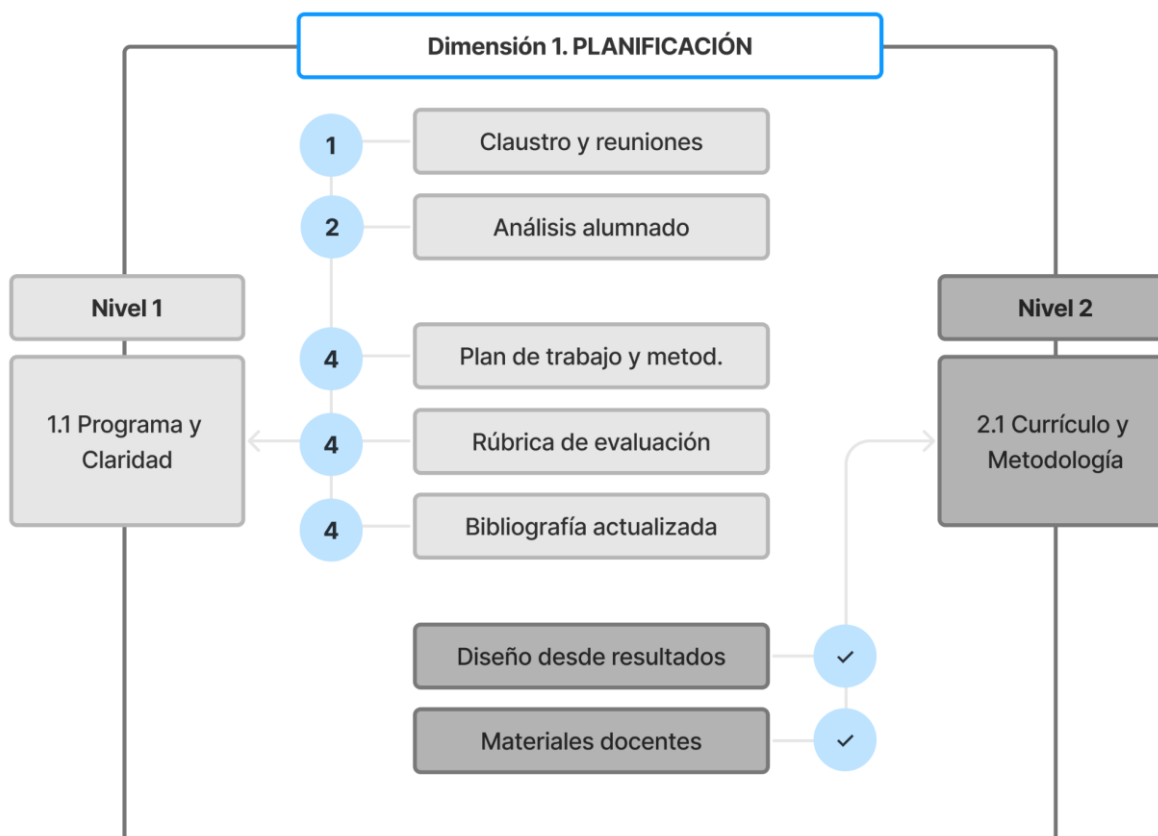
Dimensión 1. PLANIFICACIÓN

1
Claustro y reuniones

2
Análisis alumnado

Nivel 1

Nivel 2

4
Plan de trabajo y metod.

1.1 Programa y Claridad

4
Rúbrica de evaluación

2.1 Currículo y Metodología

4
Bibliografía actualizada

Diseño desde resultados
✓

Materiales docentes
✓